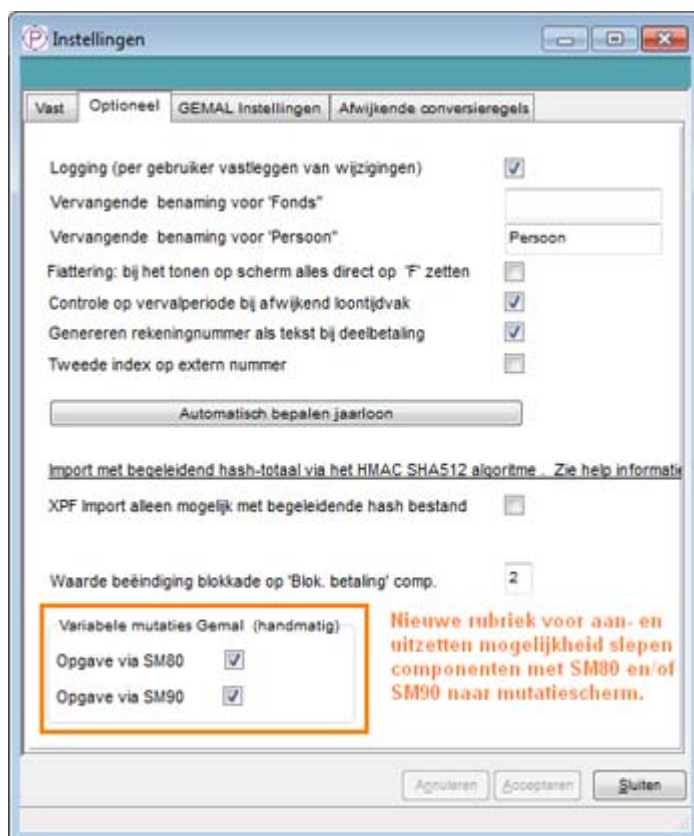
Instellingen

Vast | Optioneel | GEMAL Instellingen | Afwijkende conversieregels

Logging (per gebruiker vastleggen van wijzigingen)

Vervangende benaming voor 'Fonds"

Vervangende benaming voor 'Persoon"

Persoon

Fiattering: bij het tonen op scherm alles direct op 'F' zetten

Controle op vervalperiode bij afwijkend loontijdvak

Genereren rekeningnummer als tekst bij deelbetaling

Tweede index op extern nummer

Automatisch bepalen jaarloon

Import met begeleidend hash-totaal via het HMAC SHA512 algoritme . Zie help informatie

XPF Import alleen mogelijk met begeleidende hash bestand

Waarde beëindiging blokkade op 'Blok. betaling' comp.

2

Variabele mutaties Gemal (handmatig)

Opgave via SM80

Opgave via SM90

Nieuwe rubriek voor aan- en uitzetten mogelijkheid slepen componenten met SM80 en/of SM90 naar mutatiescherm.

Annuleren | Accepteren | Sluiten